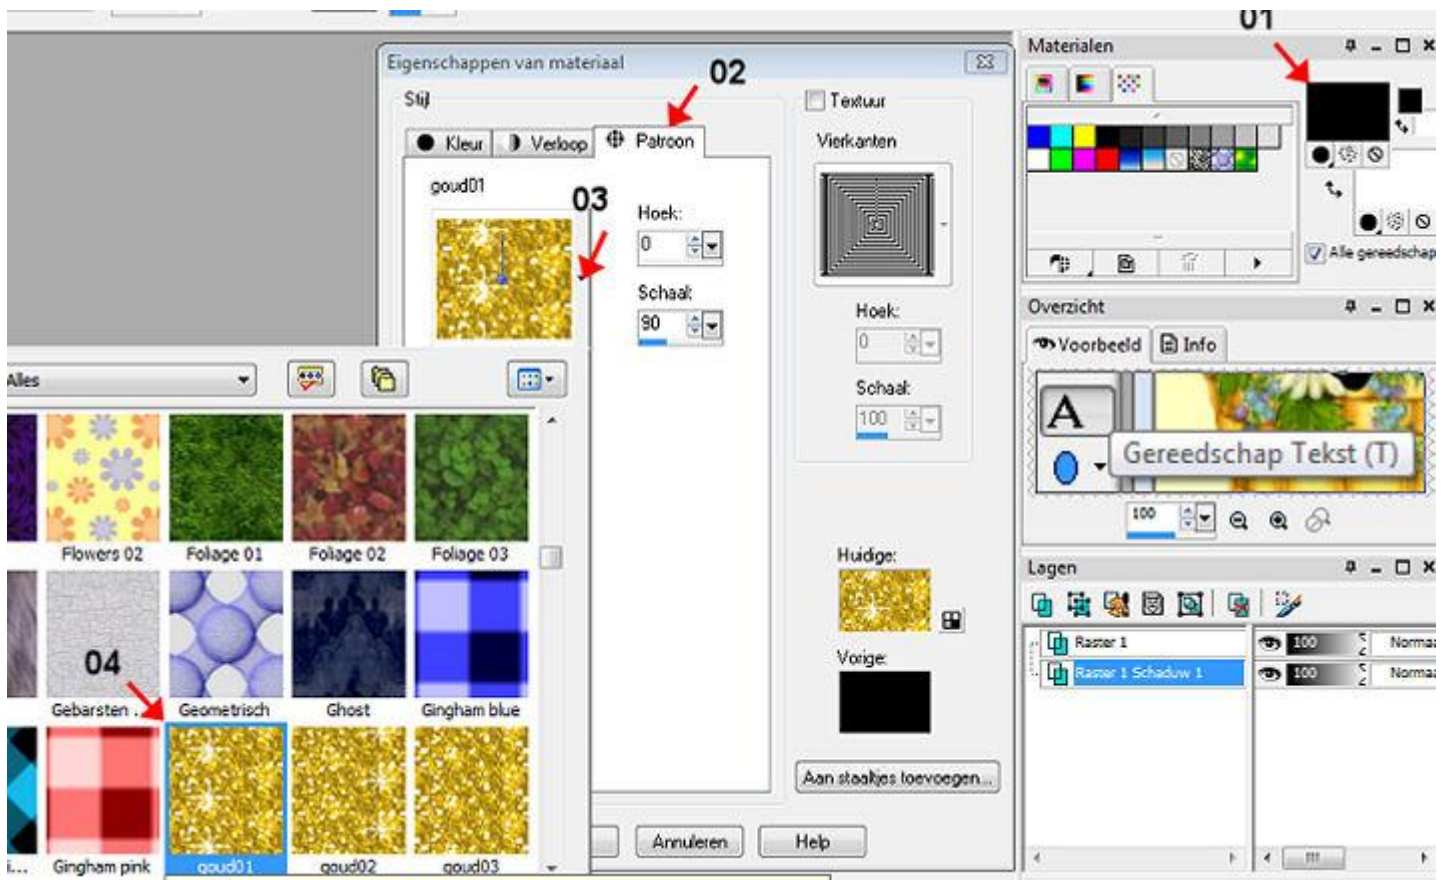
01

Eigenschappen van materiaal

02

Stijl

Kleur

Verloop

Patroon

goud01

03

Hoek:

0

Schaal:

90

Textuur

Vierkanten

Hoek:

0

Schaal:

100

Huidige:

Vorige:

Aan staaltjes toevoegen...

Annuleren

Help

Alles

Flowers 02

Foliage 01

Foliage 02

Foliage 03

04

Gebarsten ...

Geometrisch

Ghost

Gingham blue

i...

Gingham pink

goud01

goud02

goud03

Materialen

Alle gereedschap

Overzicht

Voorbeeld

Info

A

Gereedschap Tekst (T)

100

Lagen

Raster 1

Raster 1 Schaduw 1

100

100

Norma

Norma